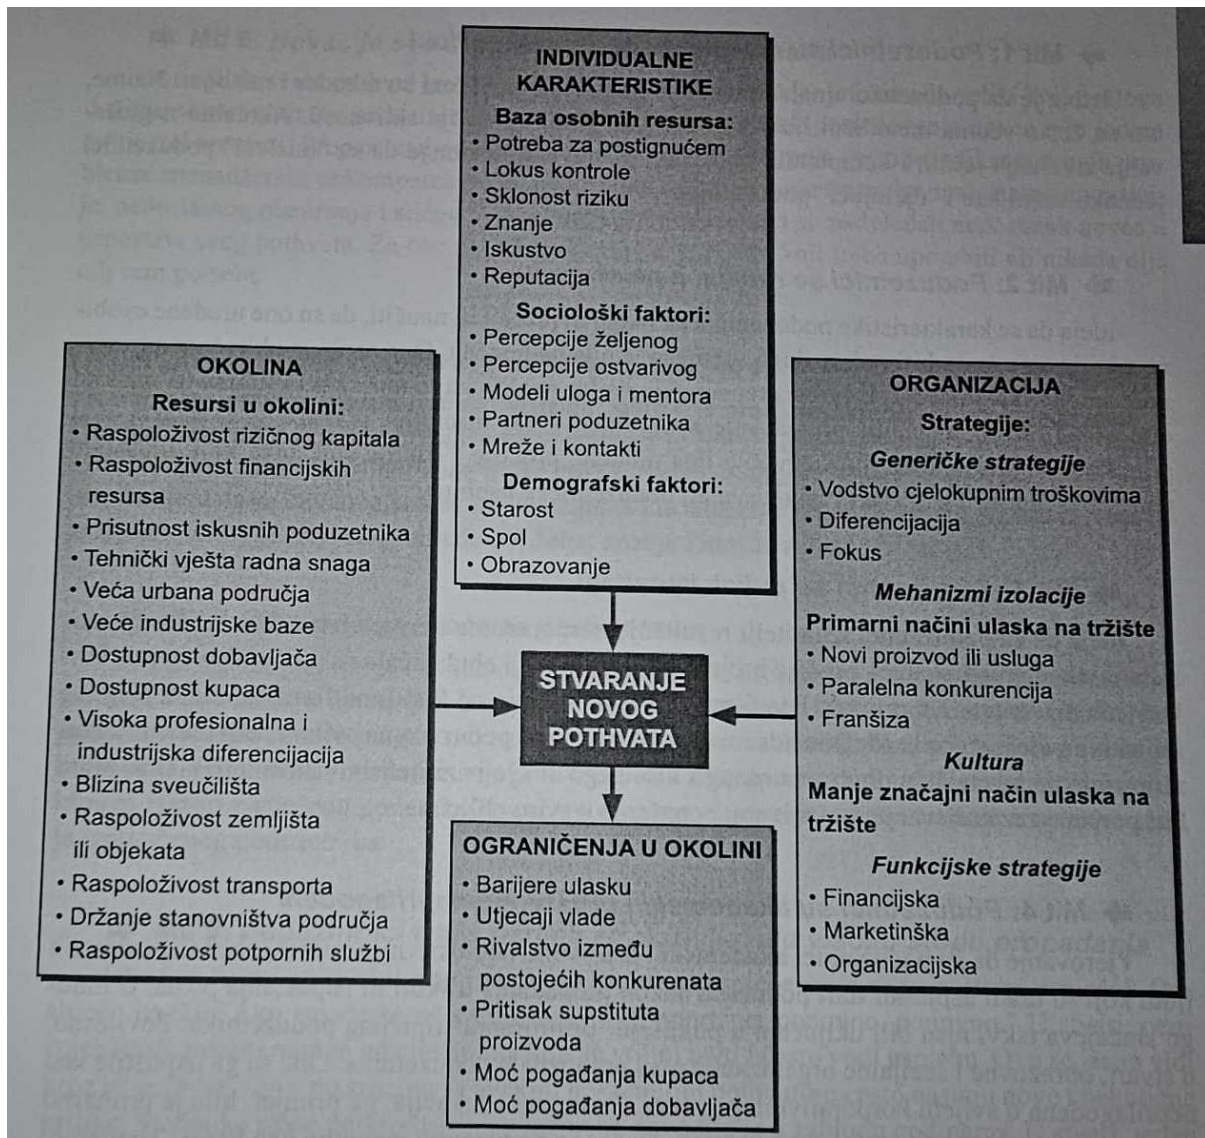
INDIVIDUALNE KARAKTERISTIKE
Baza osobnih resursa:
• Potreba za postignućem
• Lokus kontrole
• Sklonost riziku
• Znanje
• Iskustvo
• Reputacija
Sociološki faktori:
• Percepcije željenog
• Percepcije ostvarivog
• Modeli uloga i mentora
• Partneri poduzetnika
• Mreže i kontakti
Demografski faktori:
• Starost
• Spol
• Obrazovanje

OKOLINA
Resursi u okolini:
• Raspoloživost rizičnog kapitala
• Raspoloživost financijskih resursa
• Prisutnost iskusnih poduzetnika
• Tehnički vješta radna snaga
• Veća urbana područja
• Veće industrijske baze
• Dostupnost dobavljača
• Dostupnost kupaca
• Visoka profesionalna i industrijska diferencijacija
• Blizina sveučilišta
• Raspoloživost zemljišta ili objekata
• Raspoloživost transporta
• Držanje stanovništva područja
• Raspoloživost potpornih službi

STVARANJE NOVOG POTHVATA

ORGANIZACIJA
Strategije:
Generičke strategije
• Vodstvo cjelokupnim troškovima
• Diferencijacija
• Fokus
Mehanizmi izolacije
Primarni načini ulaska na tržište
• Novi proizvod ili usluga
• Paralelna konkurencija
• Franšiza
Kultura
Manje značajni način ulaska na tržište
Funkcijske strategije
• Financijska
• Marketinška
• Organizacijska

OGRANIČENJA U OKOLINI
• Barijere ulasku
• Utjecaji vlade
• Rivalstvo između postojećih konkurenata
• Pritisak supstituta proizvoda
• Moć pogađanja kupaca
• Moć pogađanja dobavljača